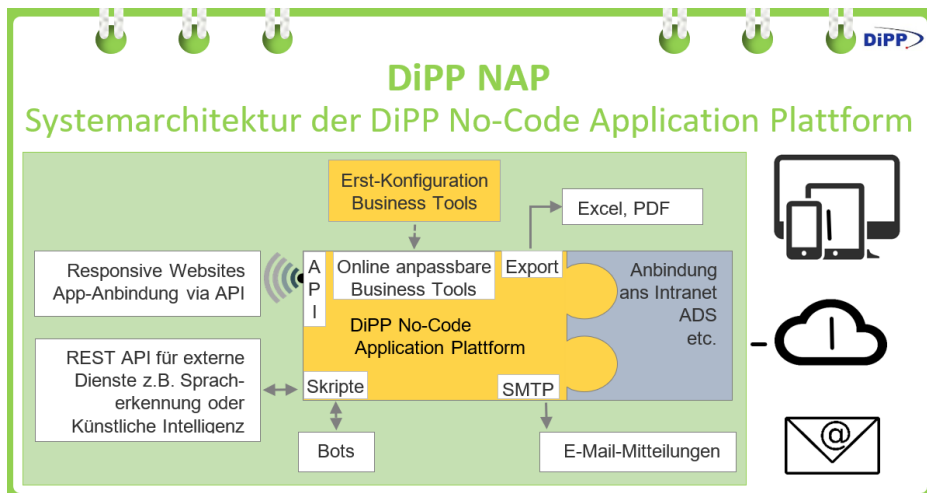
DiPP

DiPP NAP

Systemarchitektur der DiPP No-Code Application Plattform

Erst-Konfiguration Business Tools

Excel, PDF

Responsive Websites App-Anbindung via API

A P I

Online anpassbare Business Tools

Export

Anbindung ans Intranet ADS etc.

DiPP No-Code Application Plattform

REST API für externe Dienste z.B. Spracherkennung oder Künstliche Intelligenz

Skripte

SMTP

Bots

E-Mail-Mitteilungen

@